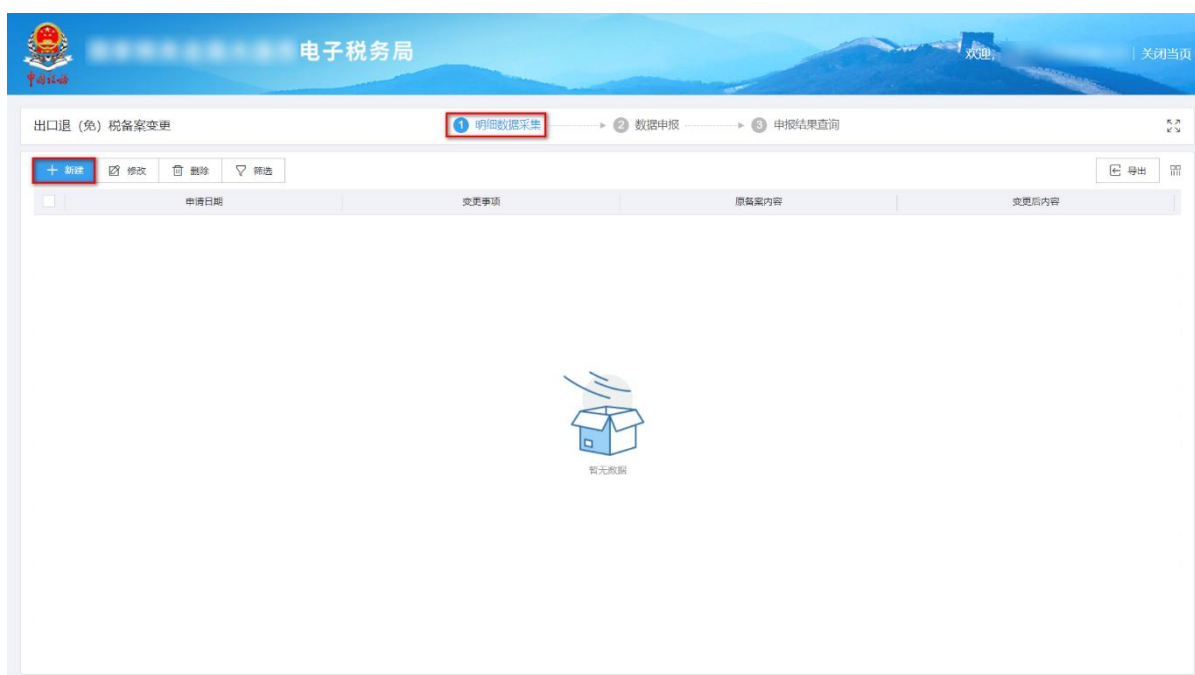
中国税务

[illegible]电子税务局

欢迎，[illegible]

关闭当页

出口退（免）税备案变更

1 明细数据采集 2 数据申报 3 申报结果查询

+ 新建 修改 删除 筛选

导出

| | 申请日期 | 变更事项 | 原备案内容 | 变更后内容 |
|---|---|---|---|---|

暂无数据